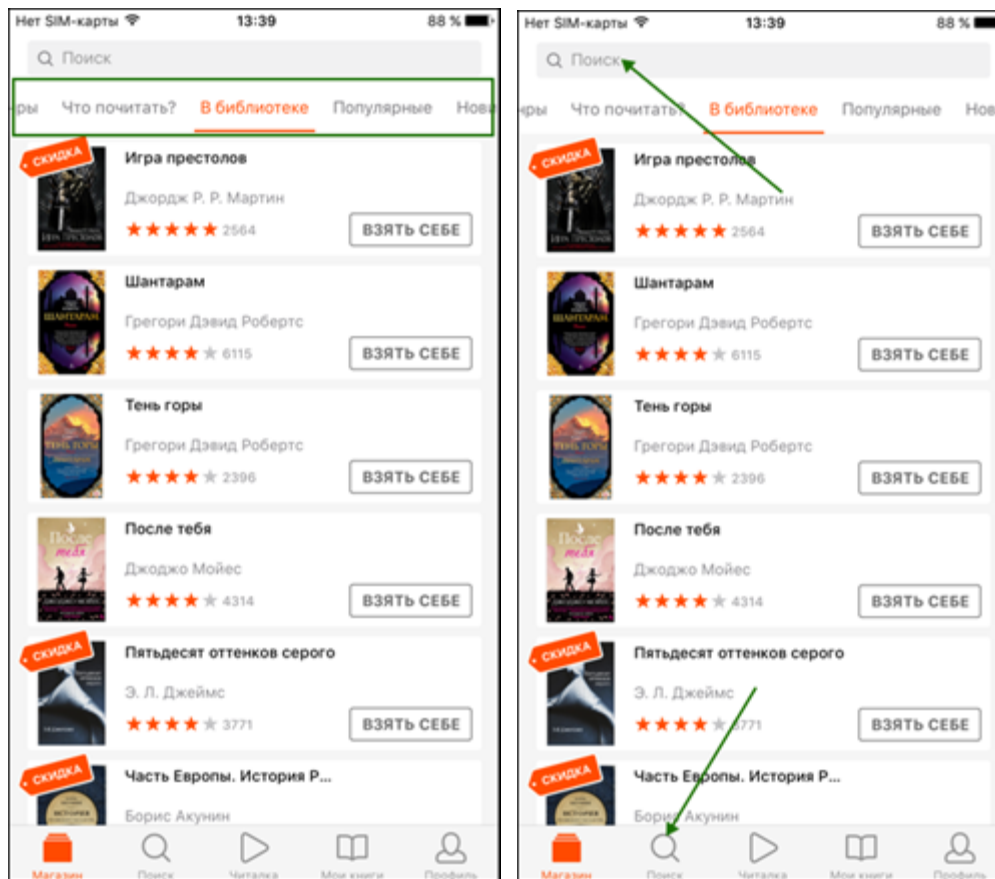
Нет SIM-карты 13:39 88 %

Поиск

ры Что почитать? В библиотеке Популярные Нов

СКИДКА
Игра престолов
Джордж Р. Р. Мартин
2564
ВЗЯТЬ СЕБЕ

Шантарам
Грегори Дэвид Робертс
6115
ВЗЯТЬ СЕБЕ

Тень горы
Грегори Дэвид Робертс
2396
ВЗЯТЬ СЕБЕ

После тебя
Джоджо Мойес
4314
ВЗЯТЬ СЕБЕ

СКИДКА
Пятьдесят оттенков серого
Э. Л. Джеймс
3771
ВЗЯТЬ СЕБЕ

СКИДКА
Часть Европы. История Р...
Борис Акунин

Магазин Поиск Читалка Мои книги Профиль

Нет SIM-карты 13:39 88 %

Поиск

ры Что почитать? В библиотеке Популярные Нов

СКИДКА
Игра престолов
Джордж Р. Р. Мартин
2564
ВЗЯТЬ СЕБЕ

Шантарам
Грегори Дэвид Робертс
6115
ВЗЯТЬ СЕБЕ

Тень горы
Грегори Дэвид Робертс
2396
ВЗЯТЬ СЕБЕ

После тебя
Джоджо Мойес
4314
ВЗЯТЬ СЕБЕ

СКИДКА
Пятьдесят оттенков серого
Э. Л. Джеймс
3771
ВЗЯТЬ СЕБЕ

СКИДКА
Часть Европы. История Р...
Борис Акунин

Магазин Поиск Читалка Мои книги Профиль